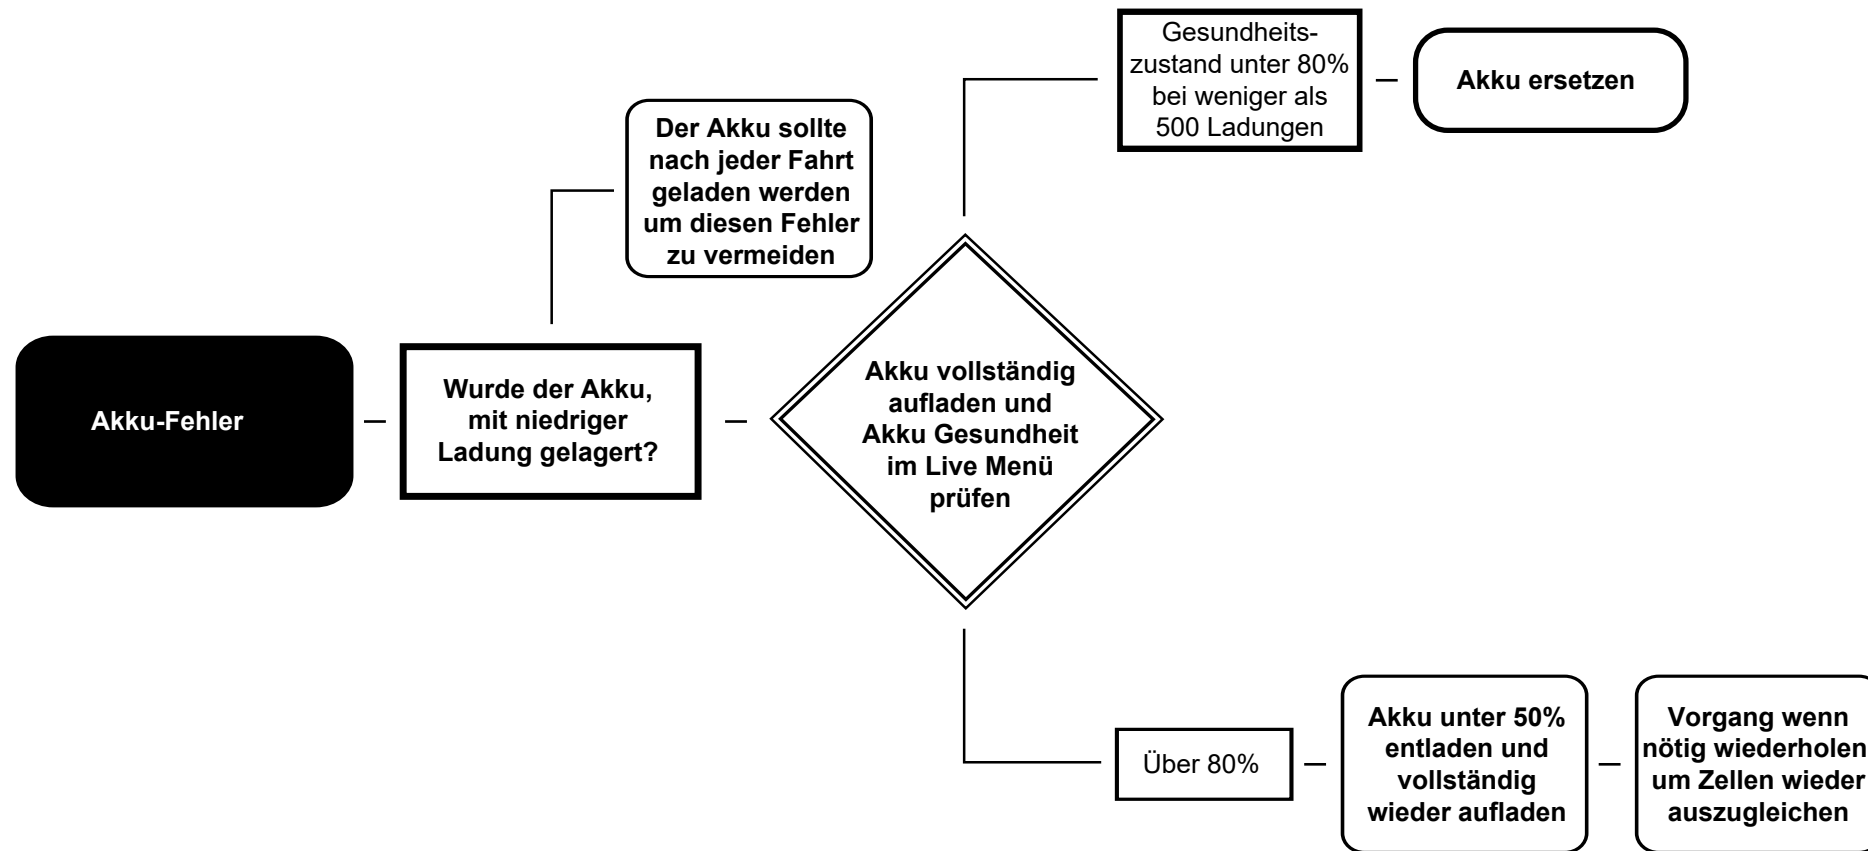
Akku-Fehler

Wurde der Akku, mit niedriger Ladung gelagert?

Der Akku sollte nach jeder Fahrt geladen werden um diesen Fehler zu vermeiden

Akku vollständig aufladen und Akku Gesundheit im Live Menü prüfen

Gesundheitszustand unter 80% bei weniger als 500 Ladungen

Akku ersetzen

Über 80%

Akku unter 50% entladen und vollständig wieder aufladen

Vorgang wenn nötig wiederholen um Zellen wieder auszugleichen